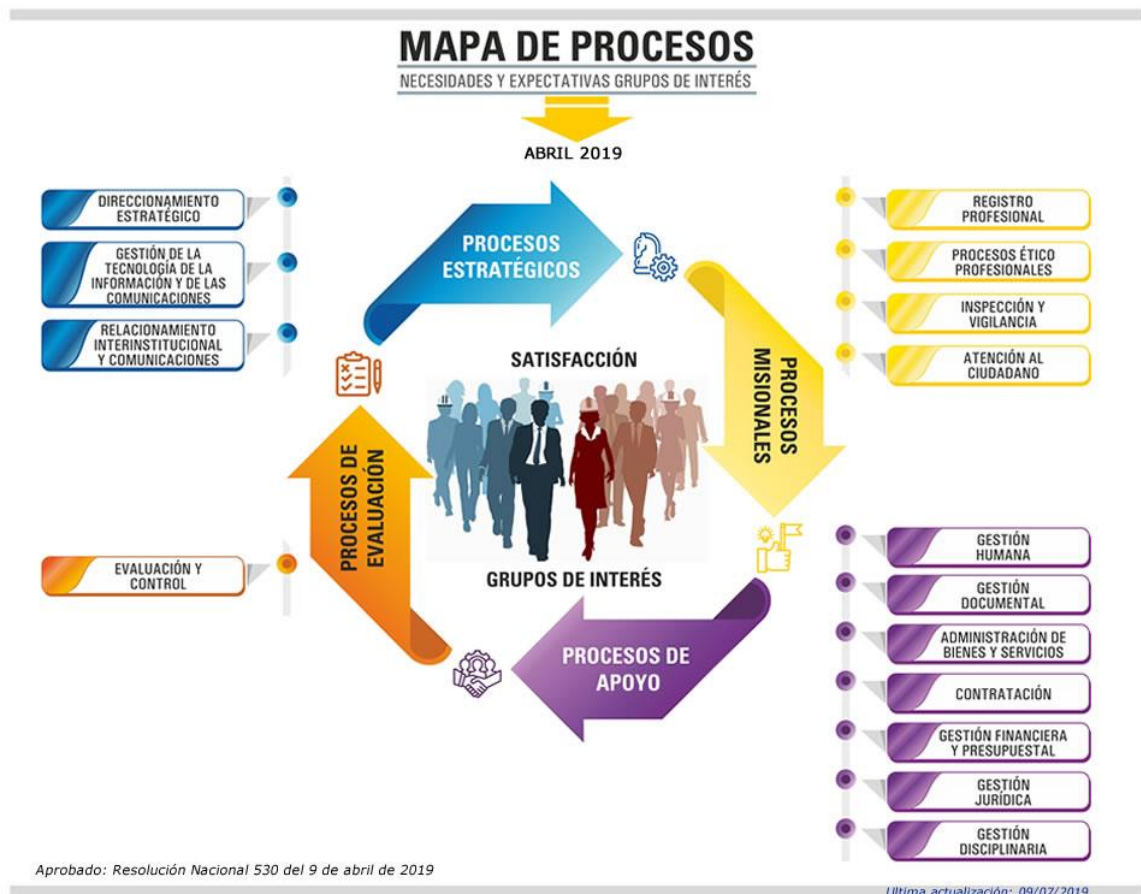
MAPA DE PROCESOS

NECESIDADES Y EXPECTATIVAS GRUPOS DE INTERÉS

ABRIL 2019

DIRECCIONAMIENTO ESTRATÉGICO

GESTIÓN DE LA TECNOLOGÍA DE LA INFORMACIÓN Y DE LAS COMUNICACIONES

RELACIONAMIENTO INTERINSTITUCIONAL Y COMUNICACIONES

PROCESOS ESTRATÉGICOS

REGISTRO PROFESIONAL

PROCESOS ÉTICO PROFESIONALES

INSPECCIÓN Y VIGILANCIA

ATENCIÓN AL CIUDADANO

PROCESOS MISIONALES

SATISFACCIÓN

GRUPOS DE INTERÉS

PROCESOS DE EVALUACIÓN

EVALUACIÓN Y CONTROL

PROCESOS DE APOYO

GESTIÓN HUMANA

GESTIÓN DOCUMENTAL

ADMINISTRACIÓN DE BIENES Y SERVICIOS

CONTRATACIÓN

GESTIÓN FINANCIERA Y PRESUPUESTAL

GESTIÓN JURÍDICA

GESTIÓN DISCIPLINARIA

Aprobado: Resolución Nacional 530 del 9 de abril de 2019

Ultima actualización: 09/07/2019